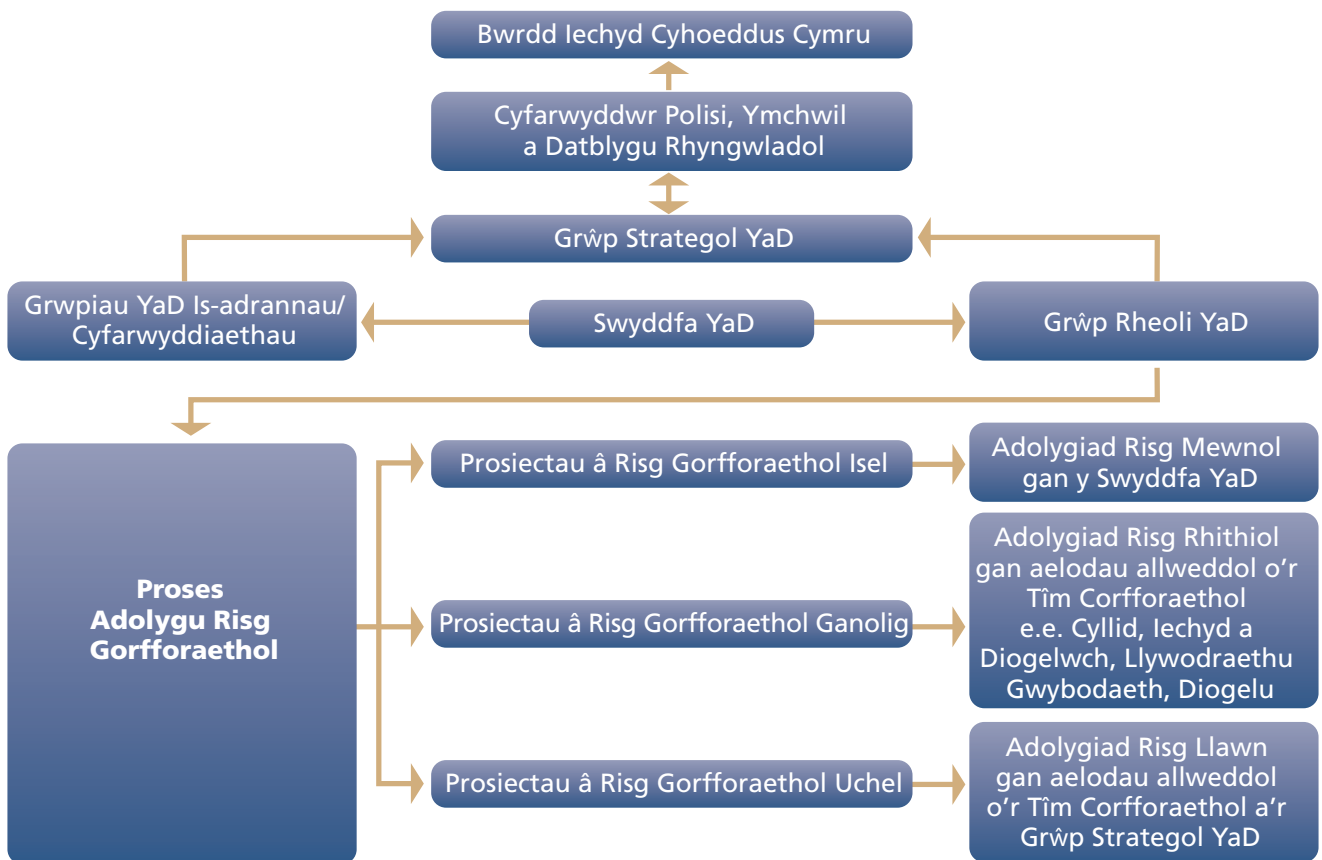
Bwrdd Iechyd Cyhoeddus Cymru

Cyfarwyddwr Polisi, Ymchwil a Datblygu Rhyngwladol

Grŵp Strategol YaD

Grwpiau YaD Is-adrannau/ Cyfarwyddiaethau

Swyddfa YaD

Grŵp Rheoli YaD

Proses Adolygu Risg Gorfforaethol

Prosiectau â Risg Gorfforaethol Isel

Adolygiad Risg Mewnol gan y Swyddfa YaD

Prosiectau â Risg Gorfforaethol Ganolig

Adolygiad Risg Rhithiol gan aelodau allweddol o'r Tîm Corfforaethol e.e. Cyllid, Iechyd a Diogelwch, Llywodraethu Gwybodaeth, Diogelu

Prosiectau â Risg Gorfforaethol Uchel

Adolygiad Risg Llawn gan aelodau allweddol o'r Tîm Corfforaethol a'r Grŵp Strategol YaD